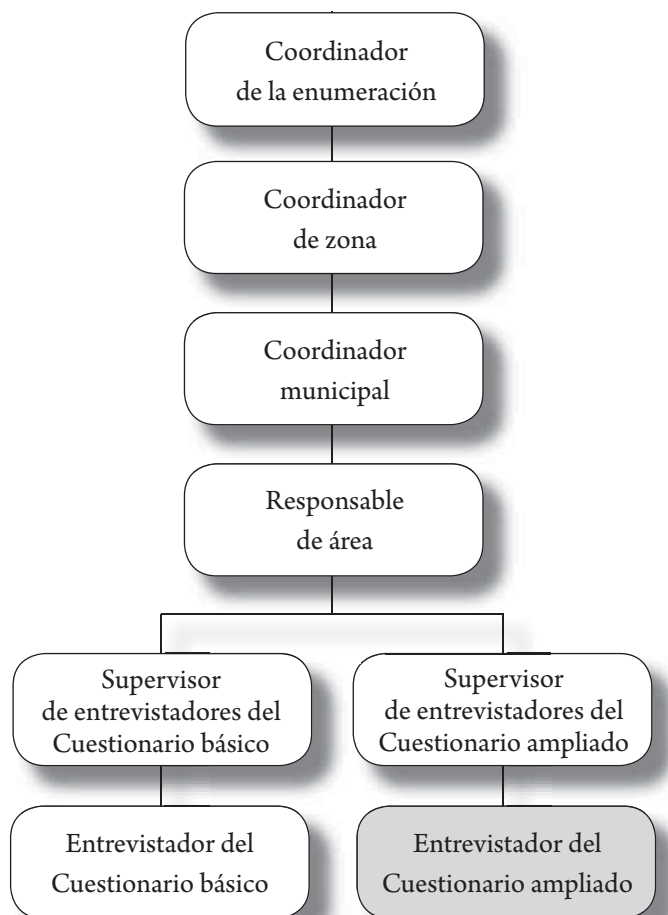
Coordinador de la enumeración

Coordinador de zona

Coordinador municipal

Responsable de área

Supervisor de entrevistadores del Cuestionario básico

Supervisor de entrevistadores del Cuestionario ampliado

Entrevistador del Cuestionario básico

Entrevistador del Cuestionario ampliado